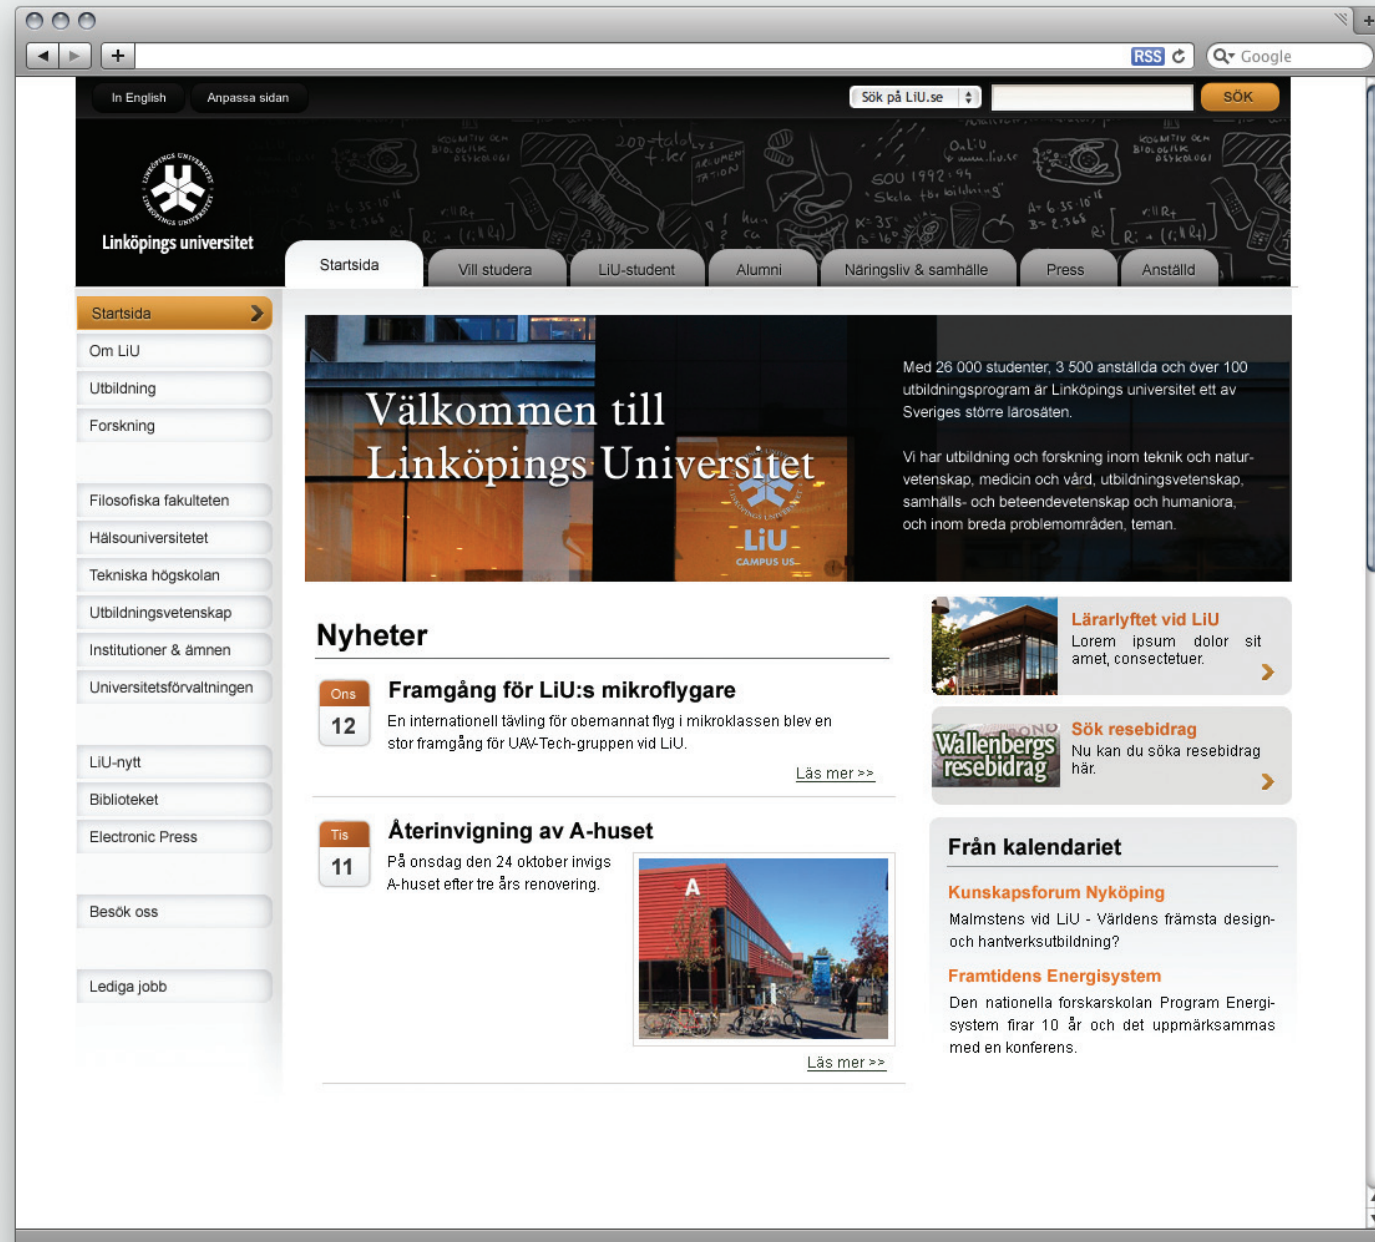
RSS
Google

In English
Anpassa sidan
Sök på LiU.se
SÖK

Linköpings universitet

Startsida
Vill studera
LiU-student
Alumni
Näringsliv & samhälle
Press
Anställd

Startsida
Om LiU
Utbildning
Forskning

Filosofiska fakulteten
Hälsouniversitetet
Tekniska högskolan
Utbildningsvetenskap
Institutioner & ämnen
Universitetsförvaltningen

LiU-nytt
Biblioteket
Electronic Press

Besök oss

Lediga jobb

Välkommen till Linköpings Universitet

LiU
CAMPUS US

Med 26 000 studenter, 3 500 anställda och över 100 utbildningsprogram är Linköpings universitet ett av Sveriges större lärosäten.

Vi har utbildning och forskning inom teknik och naturvetenskap, medicin och vård, utbildningsvetenskap, samhälls- och beteendevetenskap och humaniora, och inom breda problemområden, teman.

Nyheter

Ons
12
Framgång för LiU:s mikroflygare
En internationell tävling för obemannat flyg i mikroklassen blev en stor framgång för UAV-Tech-gruppen vid LiU.
Läs mer >>

Tis
11
Återinvigning av A-huset
På onsdag den 24 oktober invigs A-huset efter tre års renovering.
A
Läs mer >>

Lärarlyftet vid LiU
Lorem ipsum dolor sit amet, consectetuer.

Wallenbergs resebidrag
Sök resebidrag
Nu kan du söka resebidrag här.

Från kalendariet
Kunskapsforum Nyköping
Malmstens vid LiU - Världens främsta design- och hantverksutbildning?
Framtidens Energisystem
Den nationella forskarskolan Program Energisystem firar 10 år och det uppmärksammas med en konferens.